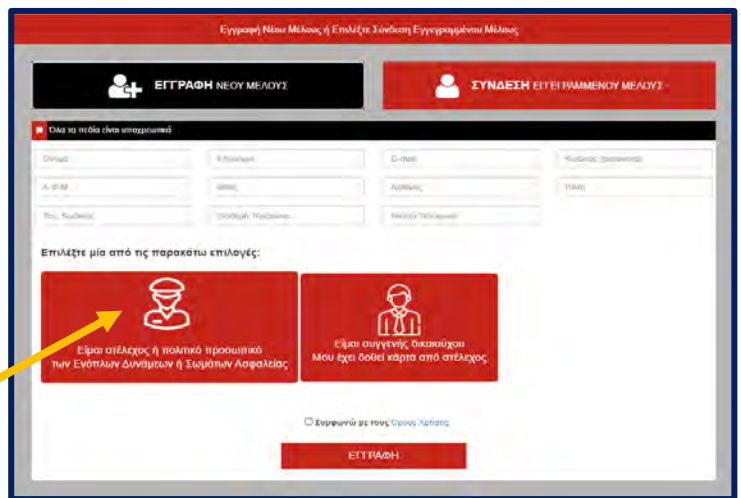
Εγγραφή Νέου Μέλους ή Επιλέξτε Σύνδεση Εγγεγραμμένου Μέλους

ΕΓΓΡΑΦΗ ΝΕΟΥ ΜΕΛΟΥΣ

ΣΥΝΔΕΣΗ ΕΓΓΕΓΡΑΜΜΕΝΟΥ ΜΕΛΟΥΣ

Όλα τα πεδία είναι υποχρεωτικά

Όνομα

Επώνυμο

E-mail

Κωδικός (password)

Α.Φ.Μ.

Οδός

Αριθμός

Πόλη

Τας. Κωδικας

Σταθερό Τηλέφωνο

Κινητό Τηλέφωνο

Επιλέξτε μία από τις παρακάτω επιλογές:

Είμαι στέλεχος ή πολιτικό προσωπικό των Ενόπλων Δυνάμεων ή Σωμάτων Ασφαλείας

Είμαι συγγενής δικαιούχου Μου έχει δοθεί κάρτα από στέλεχος

Συμφωνώ με τους Όρους Χρήσης

ΕΓΓΡΑΦΗ